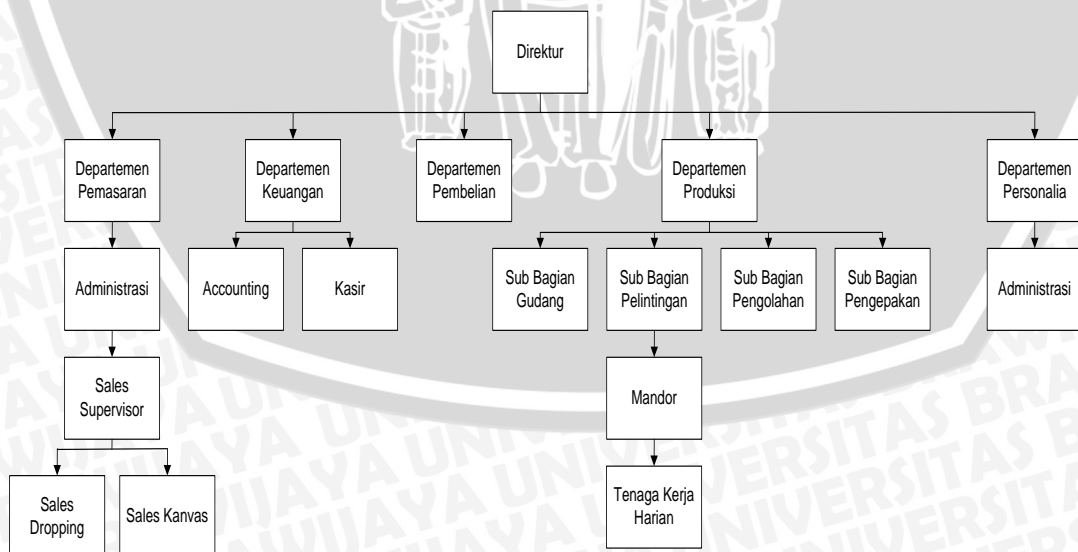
Direktur

Departemen Pemasaran

Departemen Keuangan

Departemen Pembelian

Departemen Produksi

Departemen Personalia

Administrasi

Accounting

Kasir

Sub Bagian Gudang

Sub Bagian Pelintingan

Sub Bagian Pengolahan

Sub Bagian Pengepakan

Administrasi

Sales Supervisor

Mandor

Sales Dropping

Sales Kanvas

Tenaga Kerja Harian